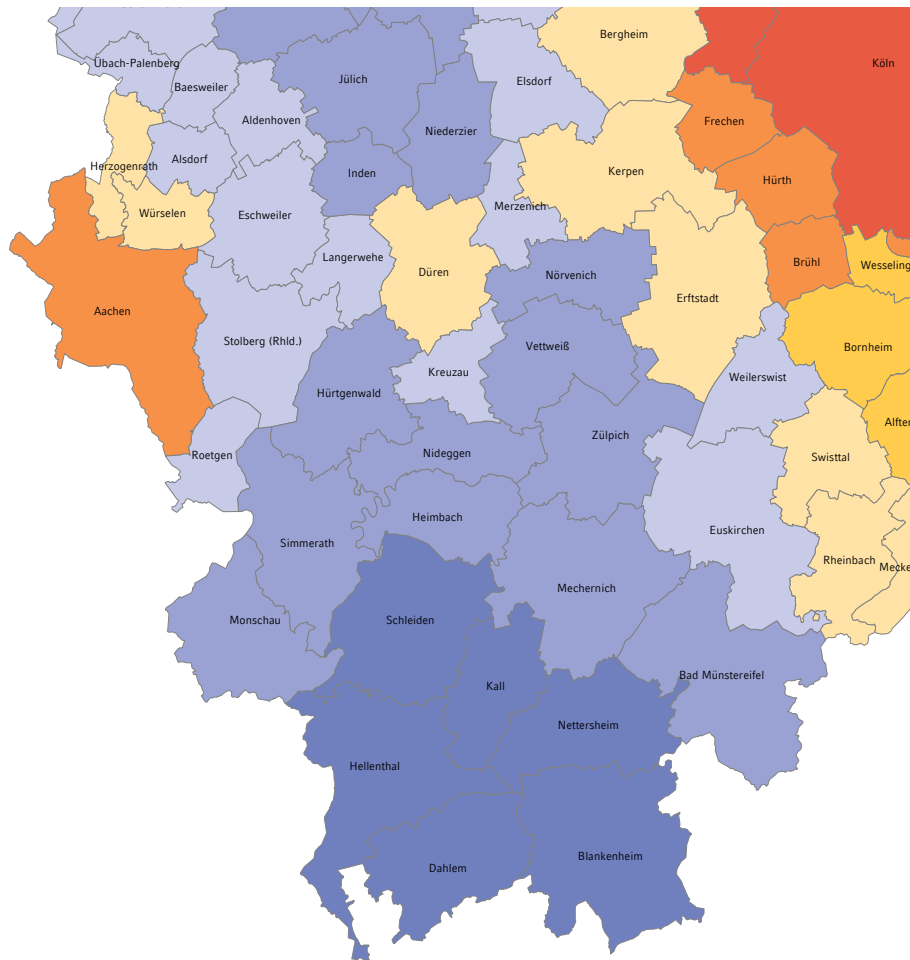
Übach-Palenberg
Baesweiler
Jülich
Elsdorf
Bergheim
Köln
Aldenhoven
Niederzier
Frechen
Herzogenrath
Alsdorf
Inden
Kerpen
Hürth
Würselen
Eschweiler
Merzenich
Langerwehe
Düren
Nörvenich
Brühl
Wesseling
Aachen
Erftstadt
Stolberg (Rhld.)
Vettweiß
Bornheim
Kreuzau
Weilerswist
Hürtgenwald
Alfter
Roetgen
Nideggen
Zülpich
Swisttal
Heimbach
Euskirchen
Simmerath
Rheinbach
Meckenheim
Mechernich
Monschau
Schleiden
Bad Münstereifel
Kall
Nettersheim
Hellenthal
Dahlem
Blankenheim